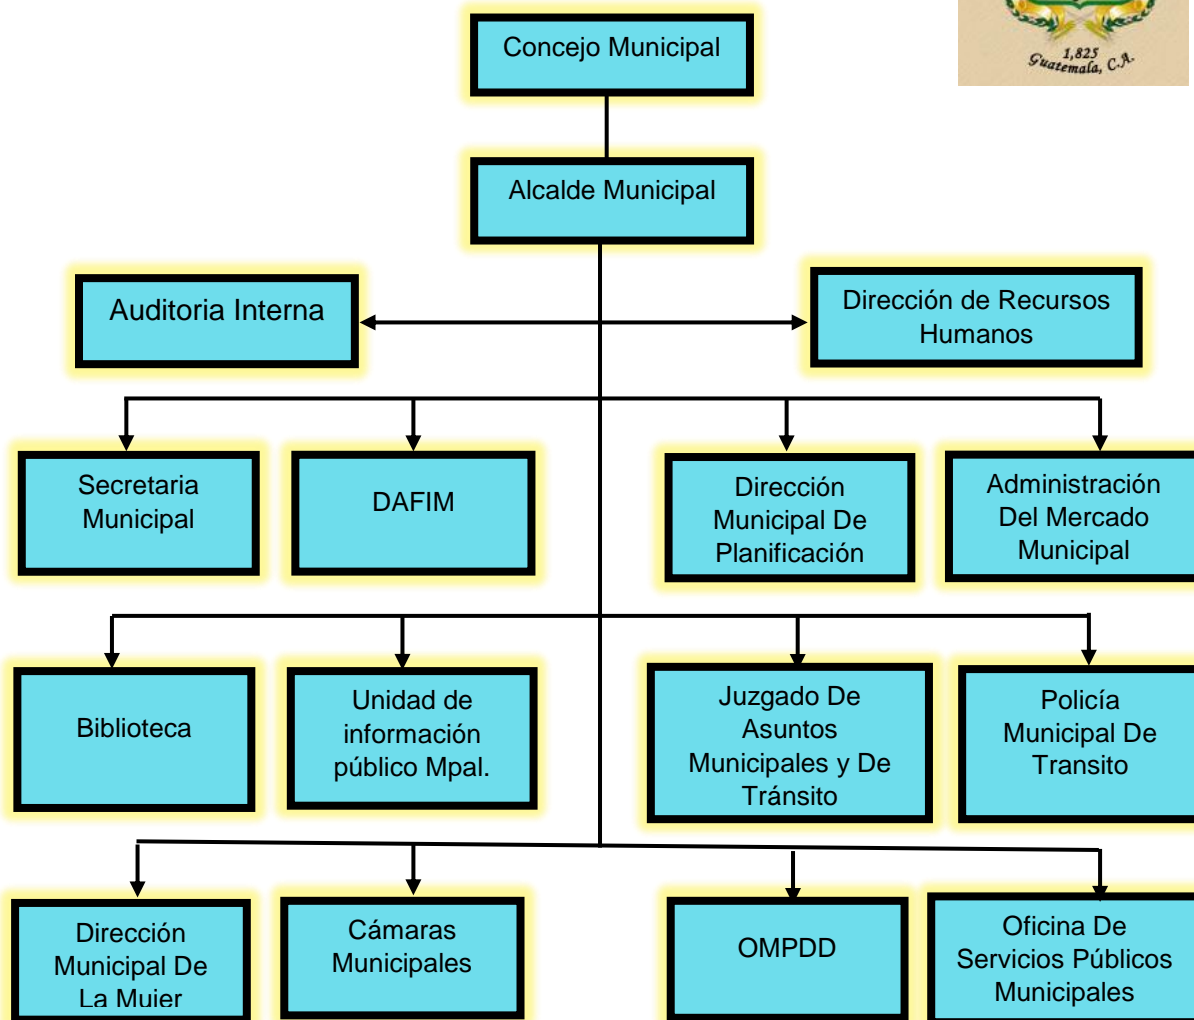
1,825
Guatemala, C.A.

Concejo Municipal

Alcalde Municipal

Auditoria Interna

Dirección de Recursos Humanos

Secretaria Municipal

DAFIM

Dirección Municipal De Planificación

Administración Del Mercado Municipal

Biblioteca

Unidad de información público Mpal.

Juzgado De Asuntos Municipales y De Tránsito

Policía Municipal De Transito

Dirección Municipal De La Mujer

Cámaras Municipales

OMPDD

Oficina De Servicios Públicos Municipales